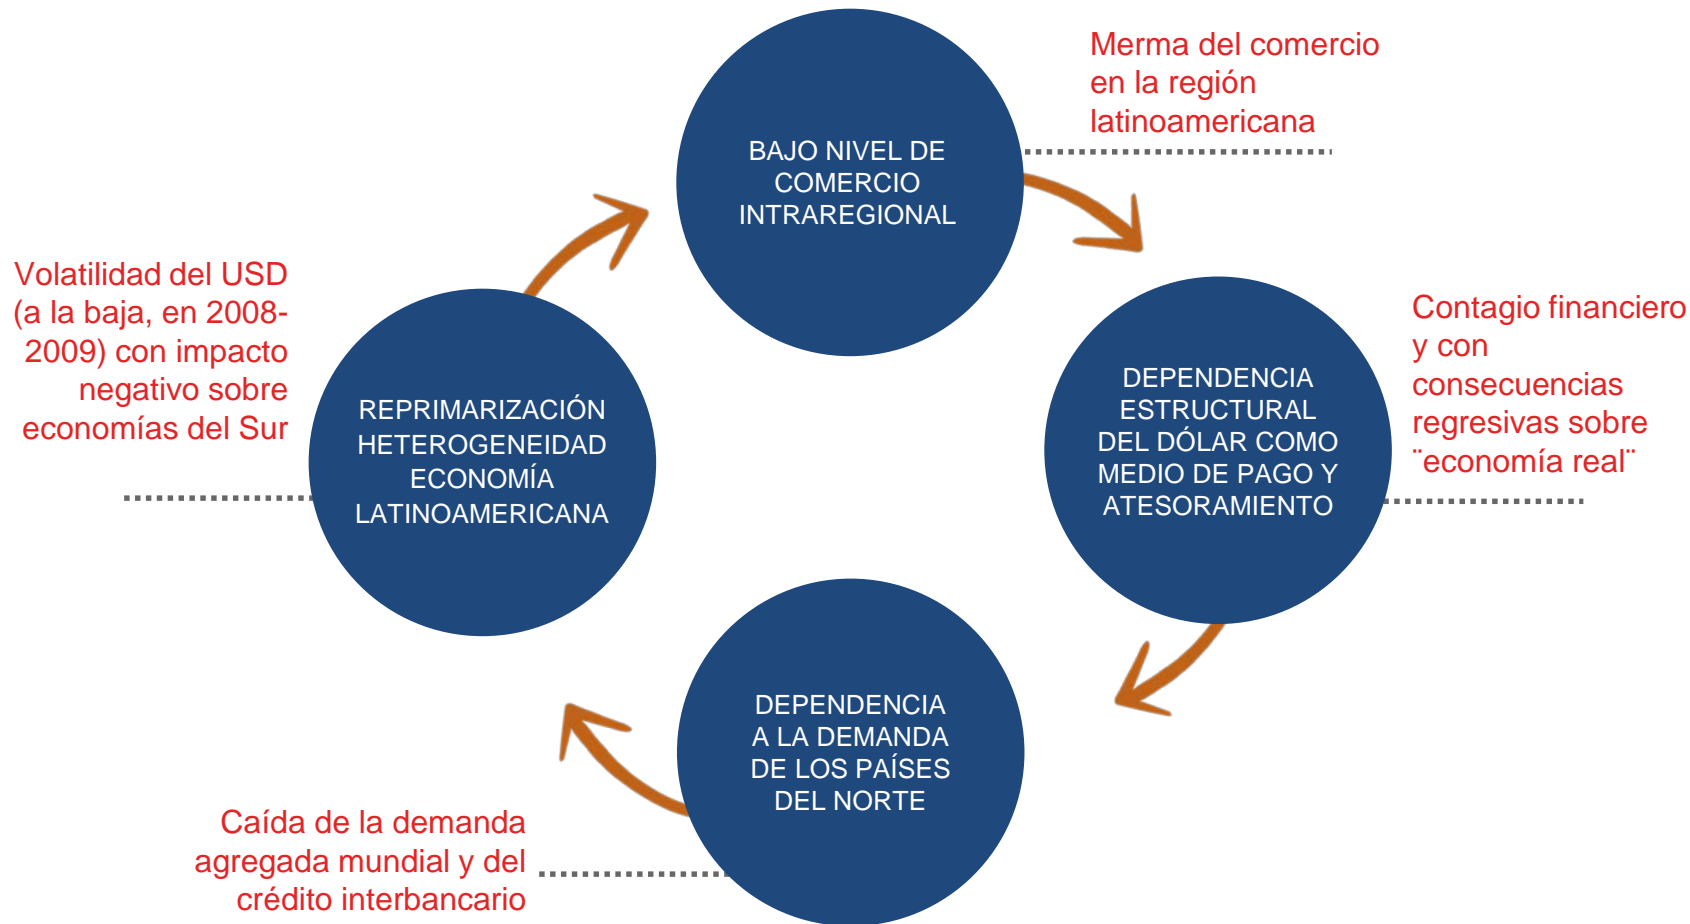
BAJO NIVEL DE COMERCIO INTRAREGIONAL

Merma del comercio en la región latinoamericana

DEPENDENCIA ESTRUCTURAL DEL DÓLAR COMO MEDIO DE PAGO Y ATESORAMIENTO

Contagio financiero y con consecuencias regresivas sobre ¨economía real¨

DEPENDENCIA A LA DEMANDA DE LOS PAÍSES DEL NORTE

Caída de la demanda agregada mundial y del crédito interbancario

REPRIMARIZACIÓN HETEROGENEIDAD ECONOMÍA LATINOAMERICANA

Volatilidad del USD (a la baja, en 2008-2009) con impacto negativo sobre economías del Sur